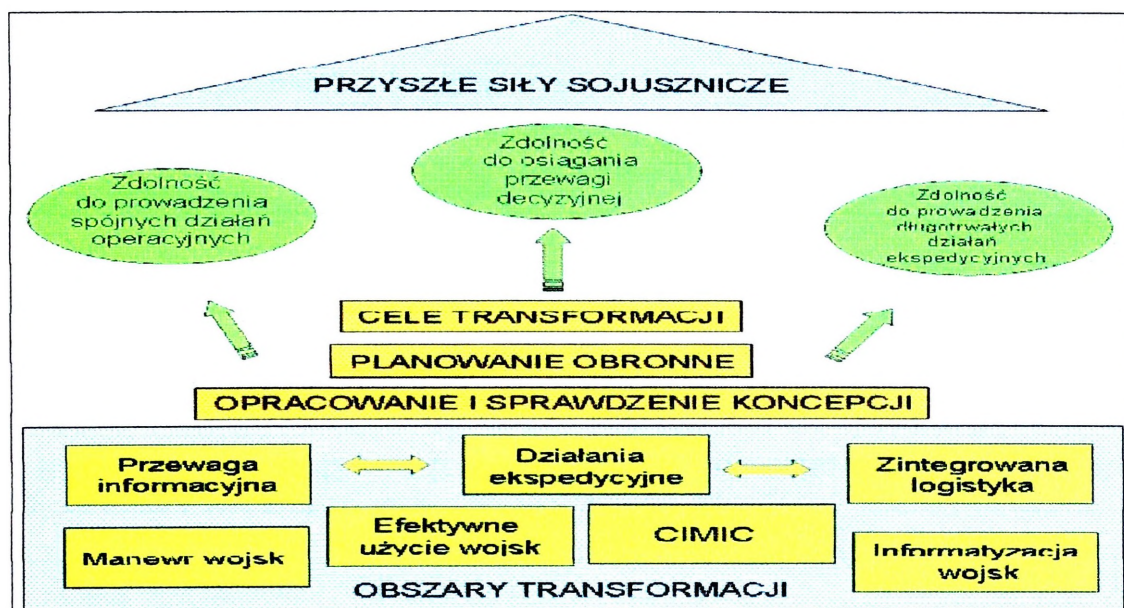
PRZYSZŁE SIŁY SOJUSZNICZE

Zdolność do prowadzenia spójnych działań operacyjnych

Zdolność do osiągania przewagi decyzyjnej

Zdolność do prowadzenia długotrwałych działań ekspedycyjnych

CELE TRANSFORMACJI

PLANOWANIE OBRONNE

OPRACOWANIE I SPRAWDZENIE KONCEPCJI

Przewaga informacyjna

Działania ekspedycyjne

Zintegrowana logistyka

Manewr wojsk

Efektywne użycie wojsk

CIMIC

Informatyzacja wojsk

OBSZARY TRANSFORMACJI